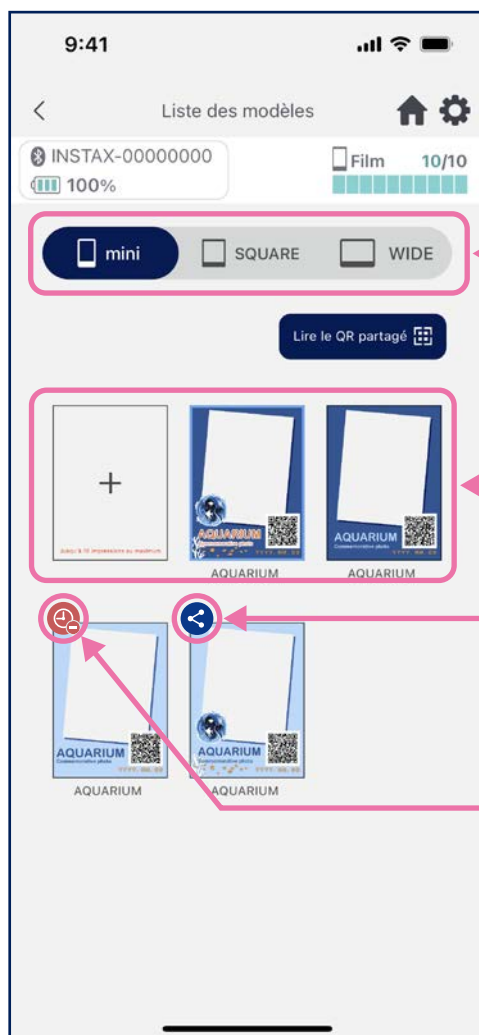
9:41

Liste des modèles

INSTAX-00000000
100%

Film 10/10

mini
SQUARE
WIDE

Lire le QR partagé

+
Jusqu'à 10 impressions au maximum

AQUARIUM
Commemorative photo
YYYY.MM.DD
AQUARIUM

AQUARIUM
Commemorative photo
YYYY.MM.DD
AQUARIUM

AQUARIUM
Commemorative photo
YYYY.MM.DD
AQUARIUM

AQUARIUM
Commemorative photo
YYYY.MM.DD
AQUARIUM